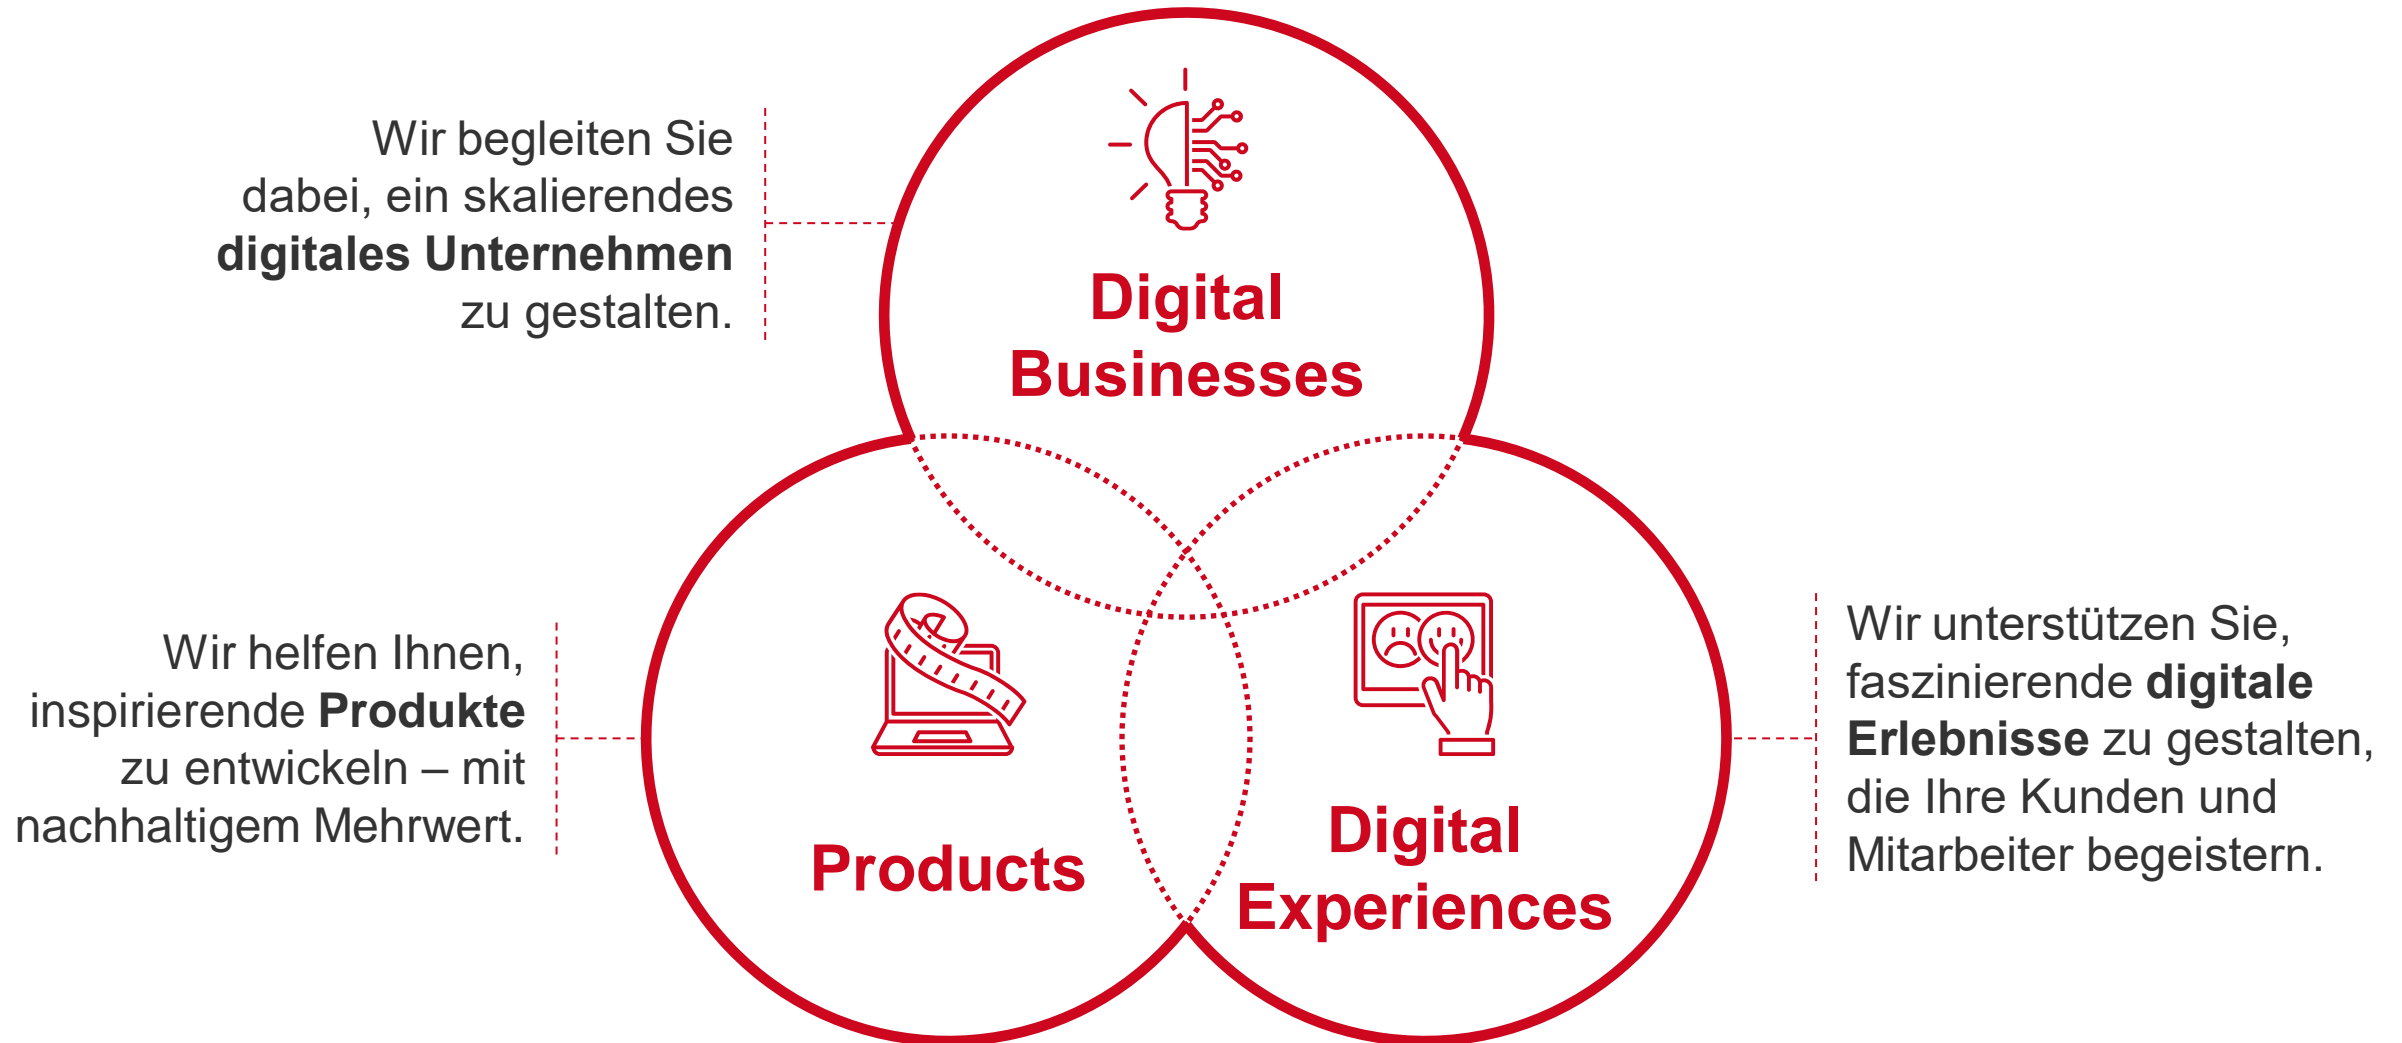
Wir begleiten Sie dabei, ein skalierendes **digitales Unternehmen** zu gestalten.

Digital Businesses

Wir helfen Ihnen, inspirierende **Produkte** zu entwickeln – mit nachhaltigem Mehrwert.

Products

Digital Experiences

Wir unterstützen Sie, faszinierende **digitale Erlebnisse** zu gestalten, die Ihre Kunden und Mitarbeiter begeistern.